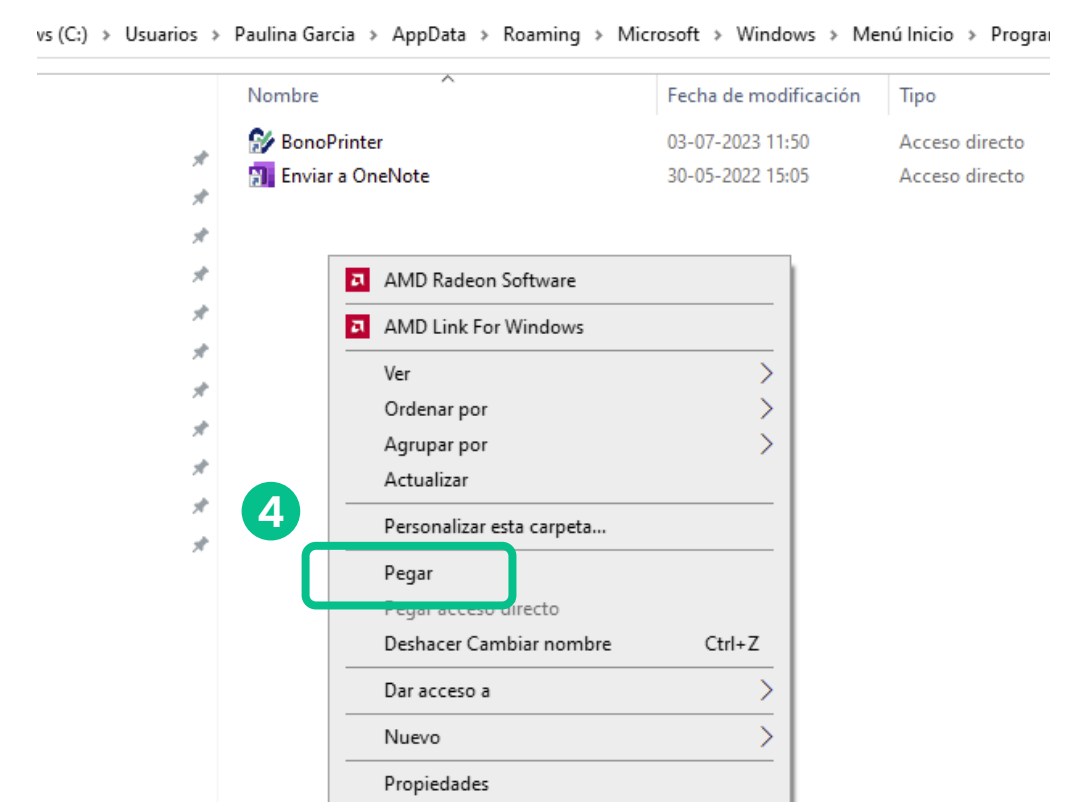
vs (C:) > Usuarios > Paulina Garcia > AppData > Roaming > Microsoft > Windows > Menú Inicio > Prograr

| Nombre | Fecha de modificación | Tipo |
|---|---|---|
| BonoPrinter | 03-07-2023 11:50 | Acceso directo |
| Enviar a OneNote | 30-05-2022 15:05 | Acceso directo |

AMD Radeon Software
AMD Link For Windows
Ver
Ordenar por
Agrupar por
Actualizar
4
Personalizar esta carpeta...
Pegar
Pegar acceso directo
Deshacer Cambiar nombre Ctrl+Z
Dar acceso a
Nuevo
Propiedades